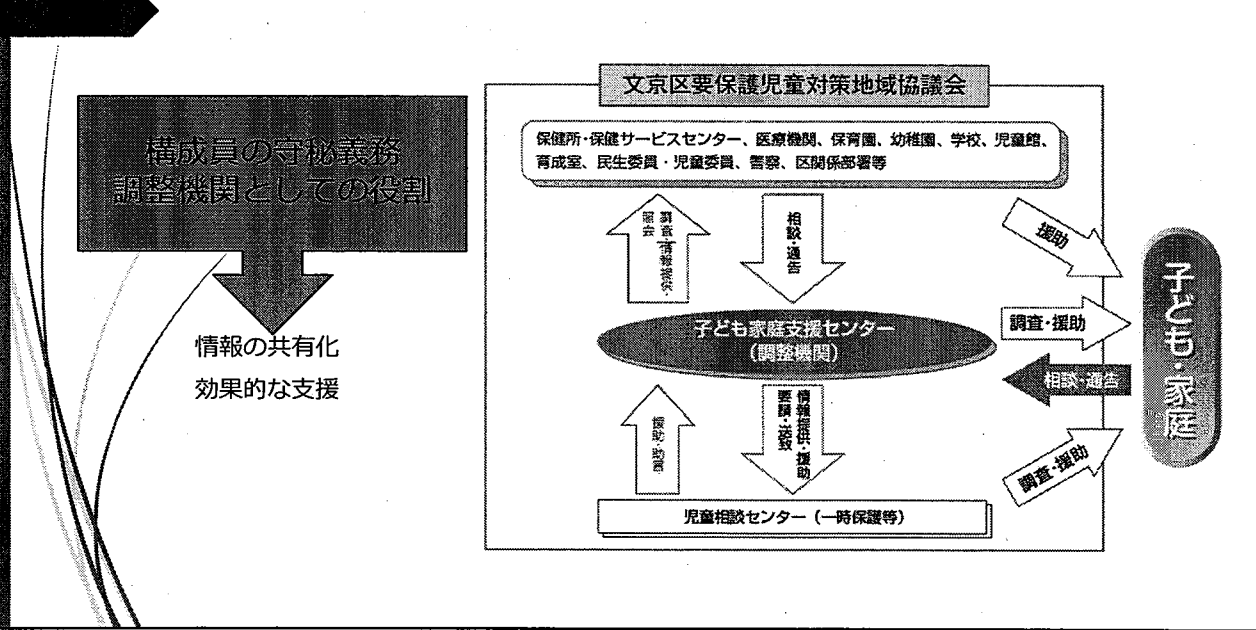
構成員の守秘義務
調整機関としての役割

情報の共有化
効果的な支援

文京区要保護児童対策地域協議会

保健所・保健サービスセンター、医療機関、保育園、幼稚園、学校、児童館、育成室、民生委員・児童委員、警察、区関係部署等

調査・情報提供・照会

相談・通告

子ども家庭支援センター
（調整機関）

援助・助言

情報提供・援助要請・送致

児童相談センター（一時保護等）

援助

調査・援助

相談・通告

調査・援助

子ども・家庭